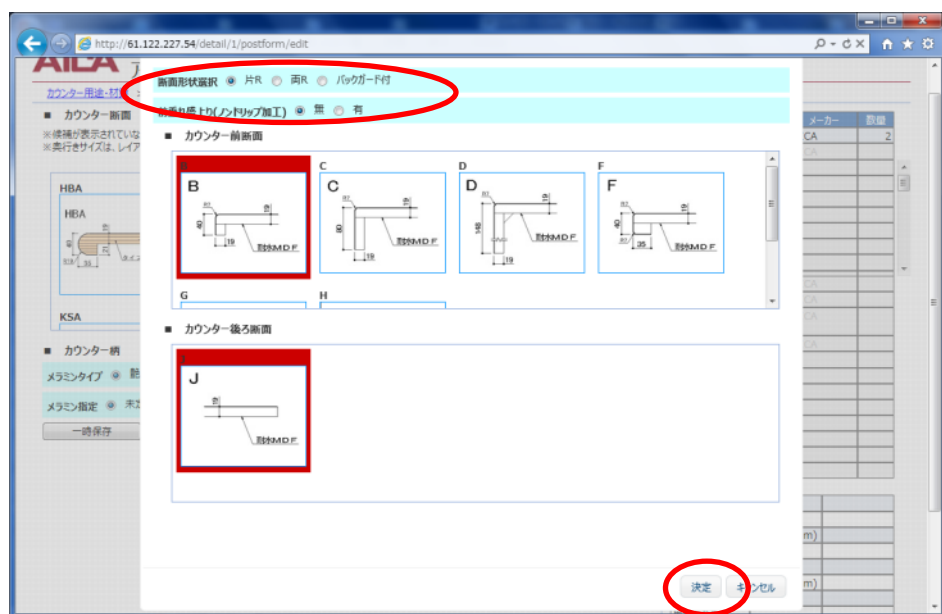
http://61.122.227.54/detail/1/postform/edit

AICA

カウンター用途・材

■ カウンター断面

※候補が表示されていな
※奥行きサイズは、レイア

HBA

HBA

KSA

■ カウンター柄

メラミンタイプ

メラミン指定

一時保存

断面形状選択 片R 両R バックガード付

前垂れ巻上り(ノンドリップ加工) 無 有

■ カウンター前断面

B

C

D

F

G

H

芯材MDF

芯材MDF

芯材MDF

芯材MDF

■ カウンター後ろ断面

J

芯材MDF

メーカー

数量

CA

2

決定

キャンセル